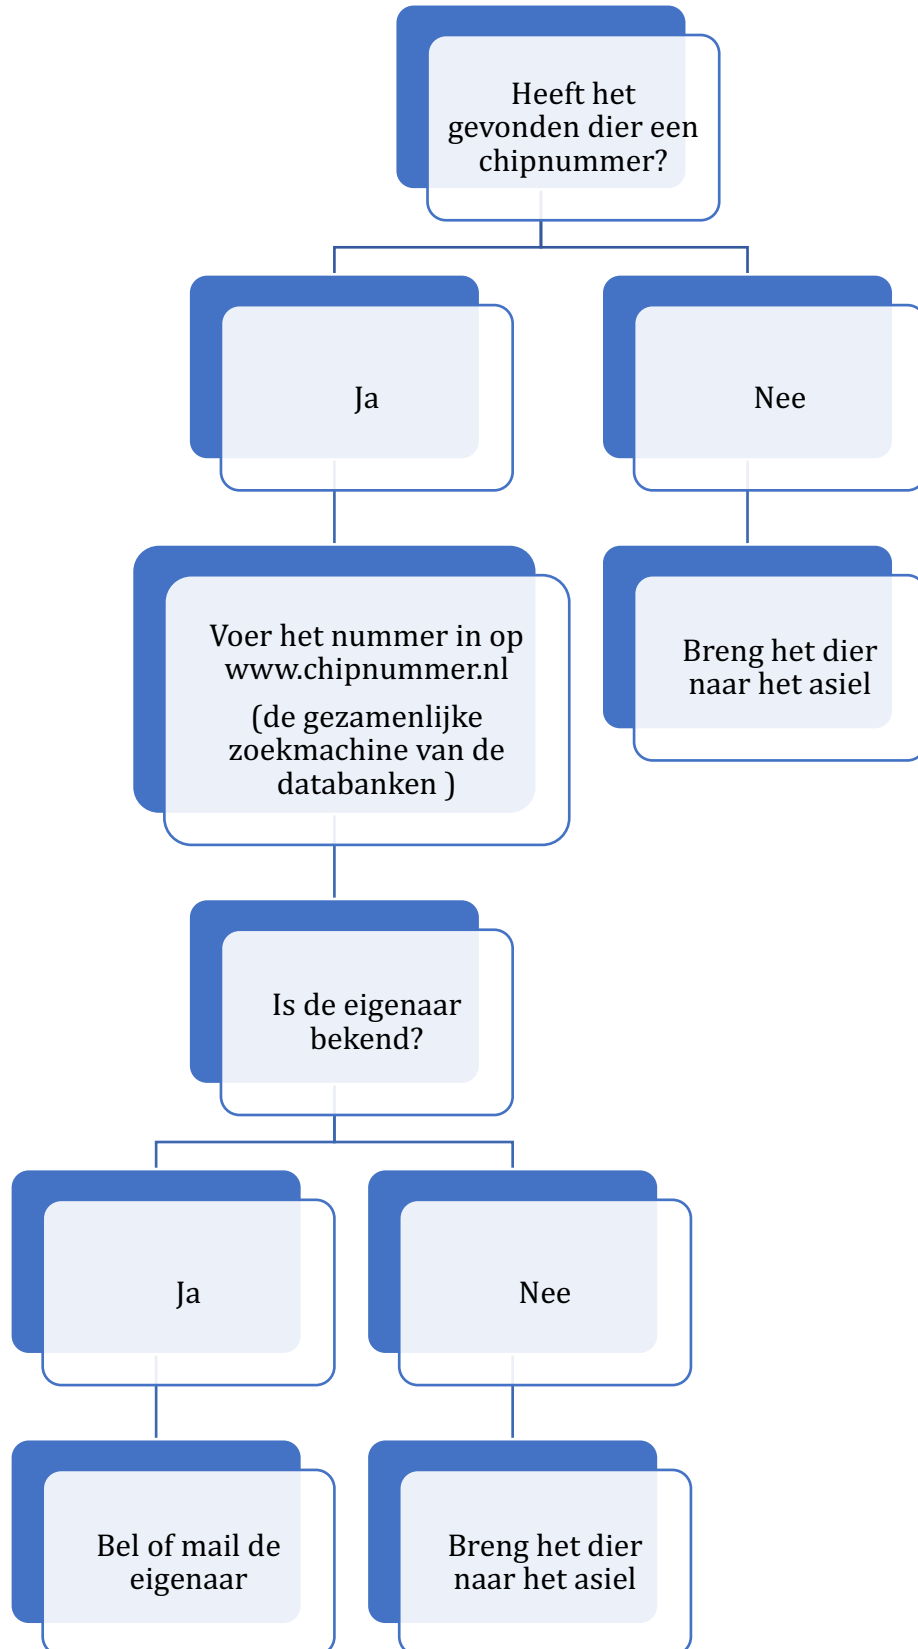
Heeft het gevonden dier een chipnummer?

Ja

Nee

Voer het nummer in op www.chipnummer.nl

(de gezamenlijke zoekmachine van de databanken )

Breng het dier naar het asiel

Is de eigenaar bekend?

Ja

Nee

Bel of mail de eigenaar

Breng het dier naar het asiel